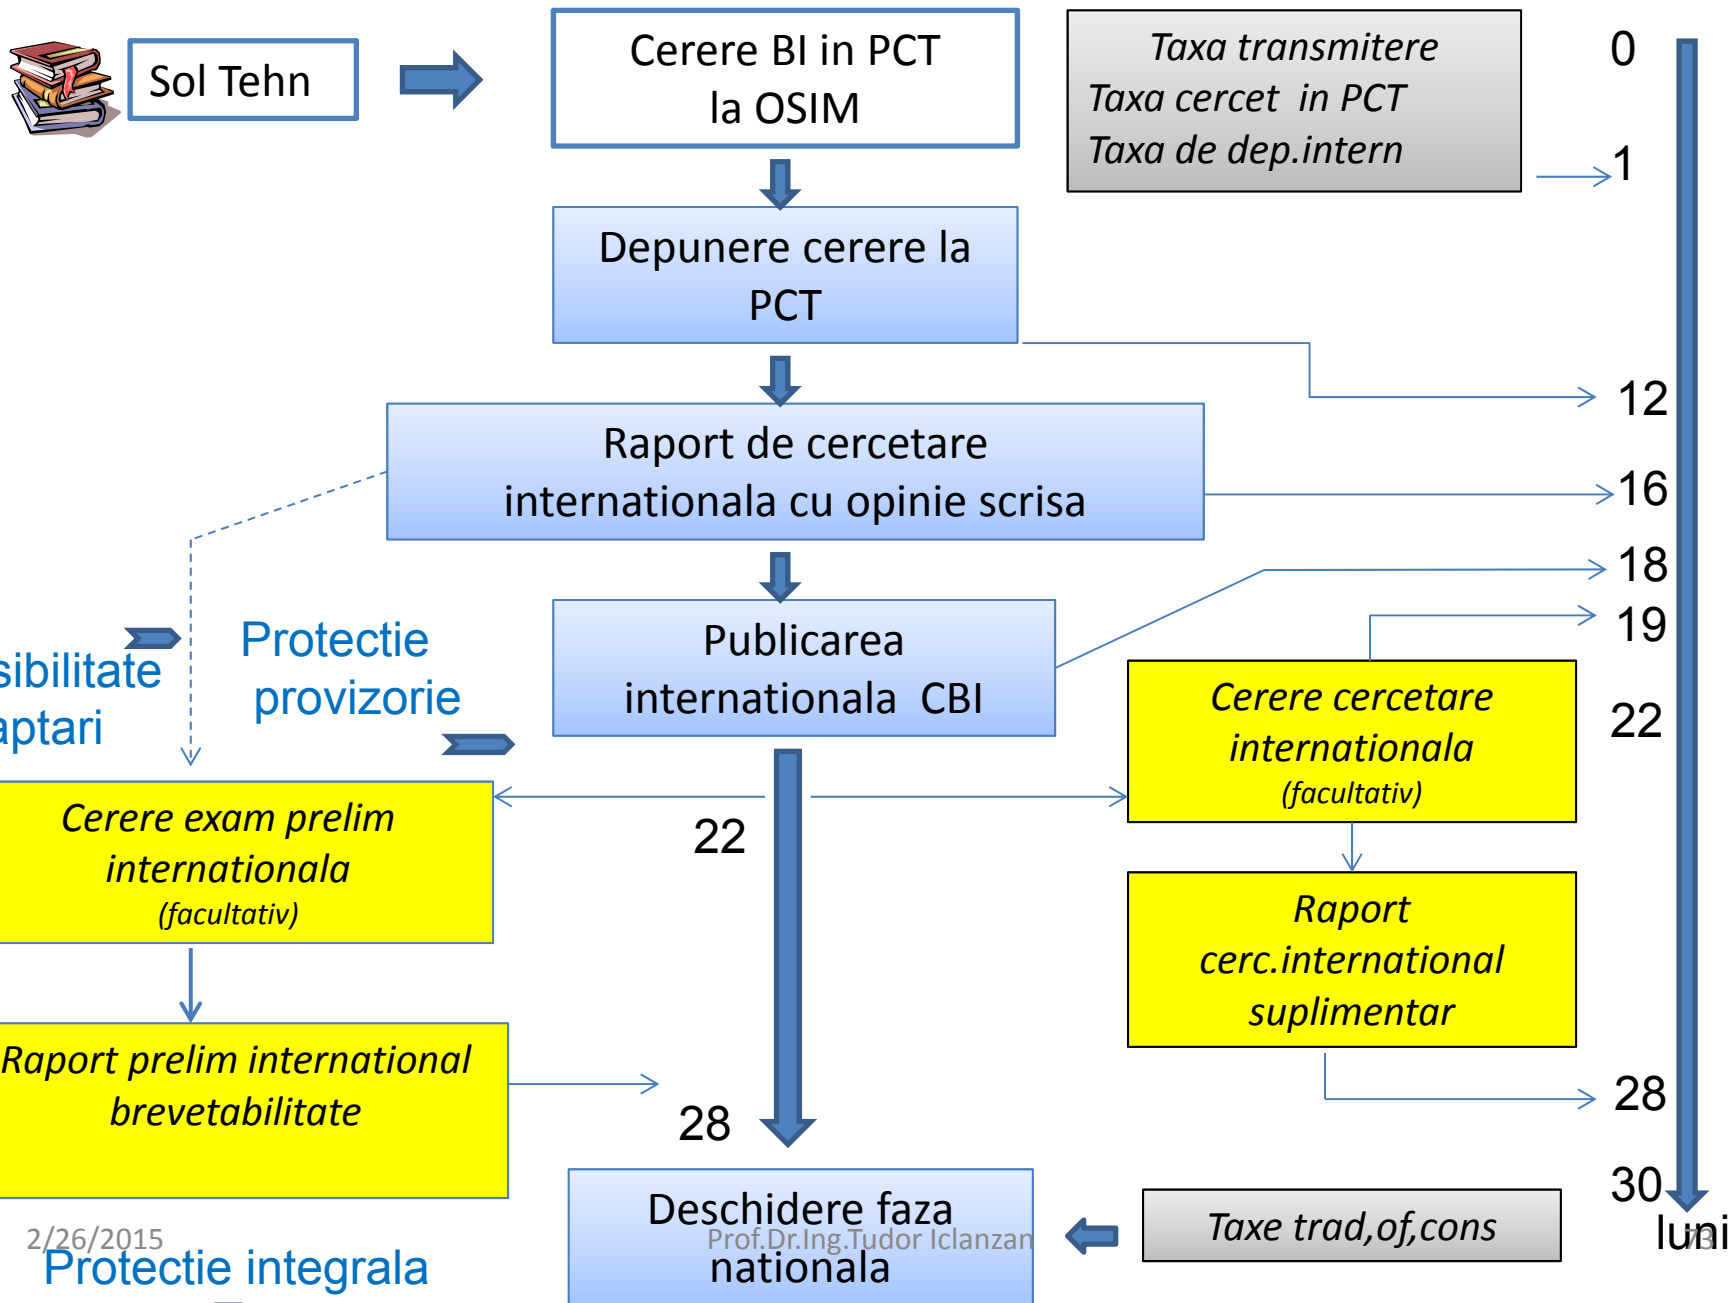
Sol Tehn

Cerere BI in PCT la OSIM

Taxa transmitere
Taxa cercet in PCT
Taxa de dep.intern

0

1

Depunere cerere la PCT

12

Raport de cercetare internationala cu opinie scrisa

16

18

19

sibilitate
aptari

Protectie provizorie

Publicarea internationala CBI

Cerere cercetare internationala (facultativ)

22

Cerere exam prelim internationala (facultativ)

22

Raport cerc.international suplimentar

Raport prelim international brevetabilitate

28

28

30

Deschidere faza nationala

Taxe trad,of,cons

luni

2/26/2015

Prof.Dr.Ing.Tudor Iclanzan

73

Protectie integrala